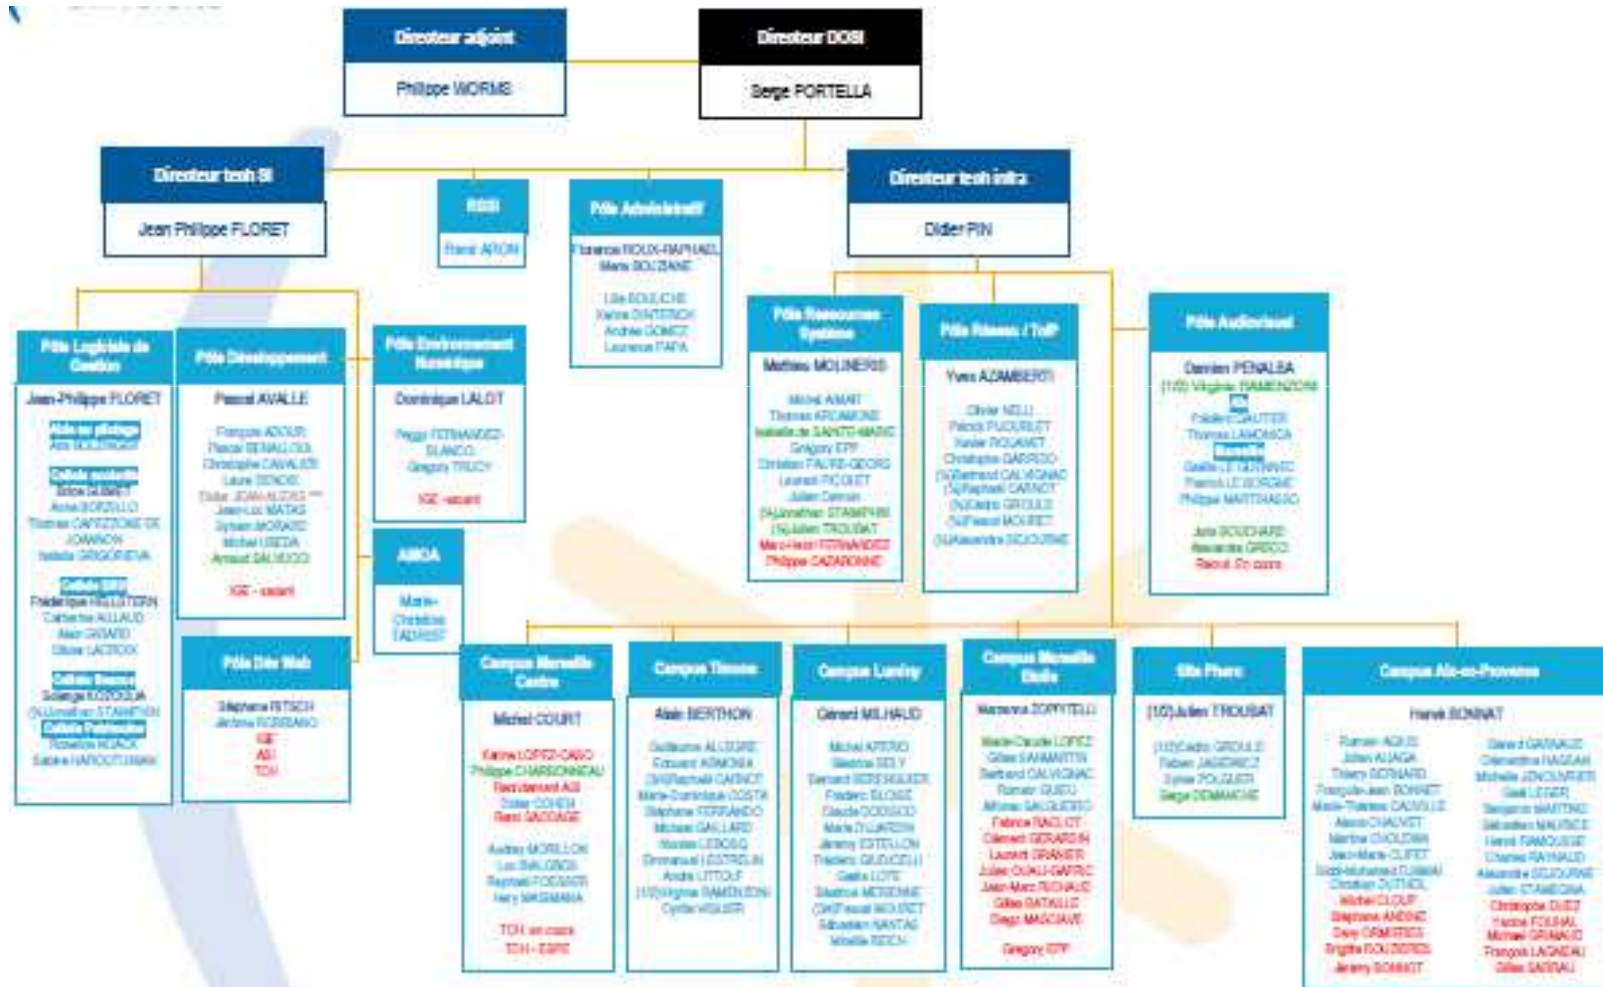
Directeur adjoint

Philippe WORMS

Directeur DOSI

Serge PORTELLA

Directeur tech SI

Jean Philippe FLORET

RSSI

Franz ARON

Pôle Administratif

Florence ROUX-RAPHAEL
Maria BOUZIANE

Lila BOULICHE
Karine DINTERICH
Andrée GOMEZ
Laurence PAPA

Directeur tech infra

Didier PIN

Pôle Logiciels de Gestion

Jean-Philippe FLORET

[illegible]

Pôle Développement

Pascal AVALLE

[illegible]

IGE - vacant

Pôle Environnement Numérique

Dominique LALOT

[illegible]

IGE - vacant

AMOA

Marie-Christine FADREST

Pôle Dév Web

Stéphane PETSCH
Jérôme ROMANO
IGE
ASI
TCH

Pôle Ressources Système

Mathieu MOLINERIS

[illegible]

Pôle Réseau / ToIP

Yves AZAMBERTI

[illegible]

Pôle Audiovisuel

Damien PENALBA

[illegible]

Campus Marseille Centre

Michel COURT

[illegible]

Campus Timone

Alain BERTHON

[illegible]

Campus Luminy

Gérard MILHAUD

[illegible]

Campus Marseille Etoile

Marianna ZOPPITELLI

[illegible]

Site Pharo

(1/2)Julien TROUBAT

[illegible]

Campus Aix-en-Provence

Hervé BONNAT

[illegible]